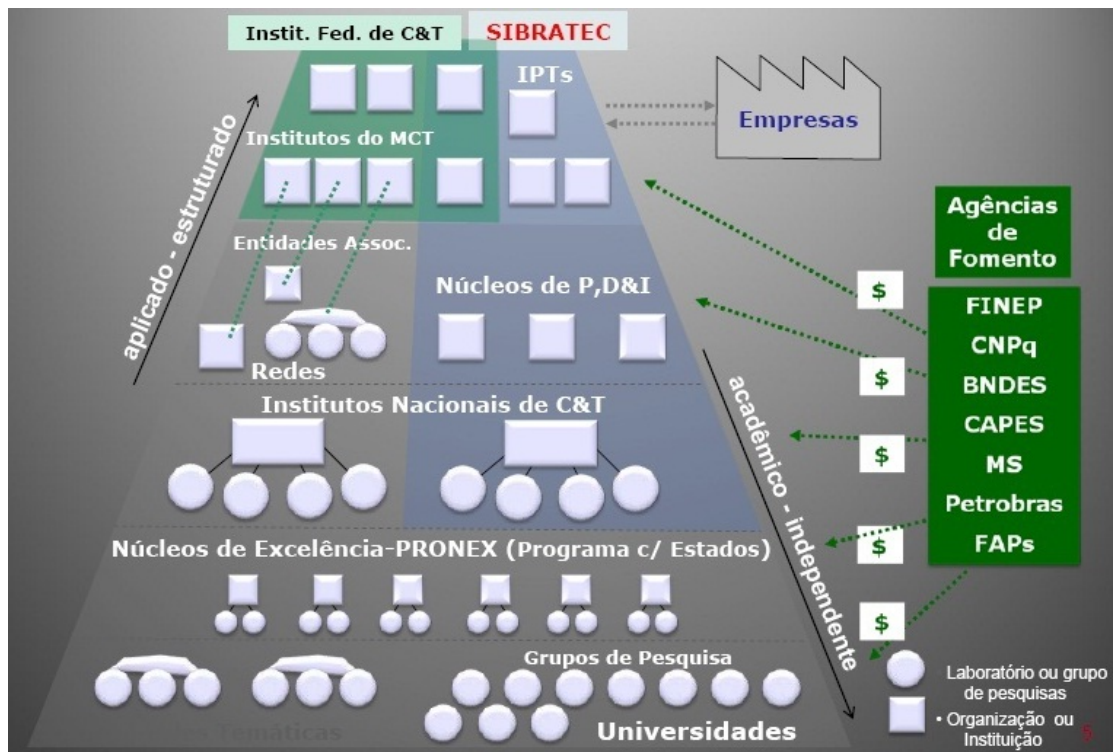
Instit. Fed. de C&T

SIBRATEC

IPTs

Empresas

Institutos do MCT

aplicado - estruturado

Agências de Fomento

Entidades Assoc.

Núcleos de P,D&I

$

FINEP

CNPq

$

BNDES

Redes

Institutos Nacionais de C&T

CAPES

$

MS

acadêmico - independente

Petrobras

$

FAPs

Núcleos de Excelência-PRONEX (Programa c/ Estados)

$

Grupos de Pesquisa

Laboratório ou grupo de pesquisas

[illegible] Temáticas

Universidades

• Organização ou Instituição

5